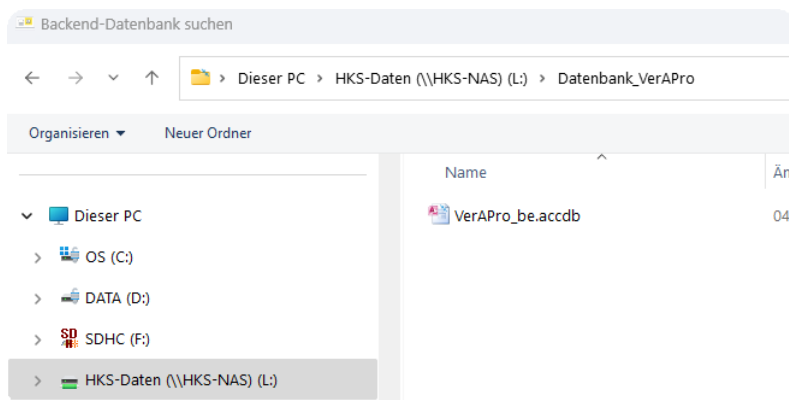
Backend-Datenbank suchen

Dieser PC > HKS-Daten (\\HKS-NAS) (L:) > Datenbank_VerAPro

Organisieren ▾ Neuer Ordner

Dieser PC
OS (C:)
DATA (D:)
SDHC (F:)
HKS-Daten (\\HKS-NAS) (L:)

Name
Än
VerAPro_be.accdb
04